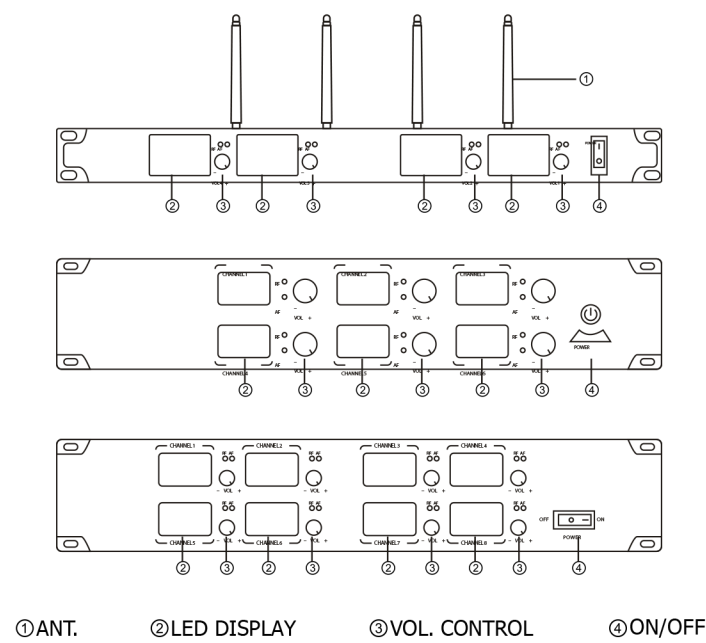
①

RF AF
VOL +
RF AF
VOL +
RF AF
VOL +
RF AF
VOL +

② ③ ② ③ ② ③ ② ③ ④

CHANNEL1
RF
AF
CHANNEL2
RF
AF
CHANNEL3
RF
AF
- VOL +
- VOL +
- VOL +
CHANNEL4
RF
AF
CHANNEL5
RF
AF
CHANNEL6
RF
AF
- VOL +
- VOL +
- VOL +
POWER

② ③ ② ③ ② ③ ④

CHANNEL1
RF AF
- VOL +
CHANNEL2
RF AF
- VOL +
CHANNEL3
RF AF
- VOL +
CHANNEL4
RF AF
- VOL +
CHANNEL5
- VOL +
CHANNEL6
- VOL +
CHANNEL7
- VOL +
CHANNEL8
- VOL +
OFF ON
POWER

② ③ ② ③ ② ③ ② ③ ④

①ANT. ②LED DISPLAY ③VOL. CONTROL ④ON/OFF